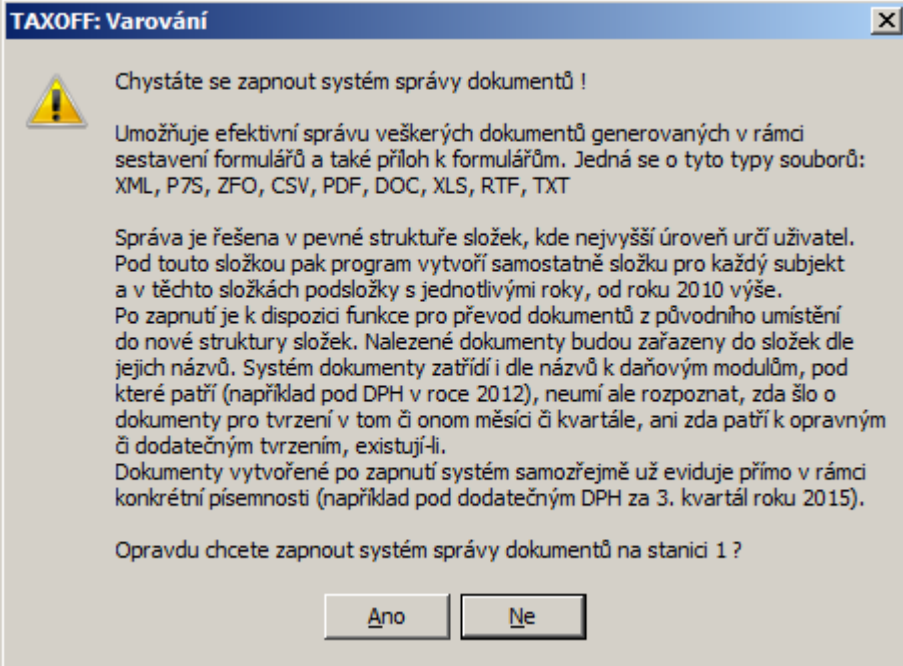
TAXOFF: Varování

Chystáte se zapnout systém správy dokumentů !

Umožňuje efektivní správu veškerých dokumentů generovaných v rámci sestavení formulářů a také příloh k formulářům. Jedná se o tyto typy souborů: XML, P7S, ZFO, CSV, PDF, DOC, XLS, RTF, TXT

Správa je řešena v pevné struktuře složek, kde nejvyšší úroveň určí uživatel. Pod touto složkou pak program vytvoří samostatně složku pro každý subjekt a v těchto složkách podsložky s jednotlivými roky, od roku 2010 výše.
Po zapnutí je k dispozici funkce pro převod dokumentů z původniho umístění do nové struktury složek. Nalezené dokumenty budou zařazeny do složek dle jejich názvů. Systém dokumenty zatřídí i dle názvů k daňovým modulům, pod které patří (například pod DPH v roce 2012), neumí ale rozpoznat, zda šlo o dokumenty pro tvrzení v tom či onom měsíci či kvartále, ani zda patří k opravným či dodatečným tvrzením, existují-li.
Dokumenty vytvořené po zapnutí systém samozřejmě už eviduje přímo v rámci konkrétní písemnosti (například pod dodatečným DPH za 3. kvartál roku 2015).

Opravdu chcete zapnout systém správy dokumentů na stanici 1 ?

Ano
Ne